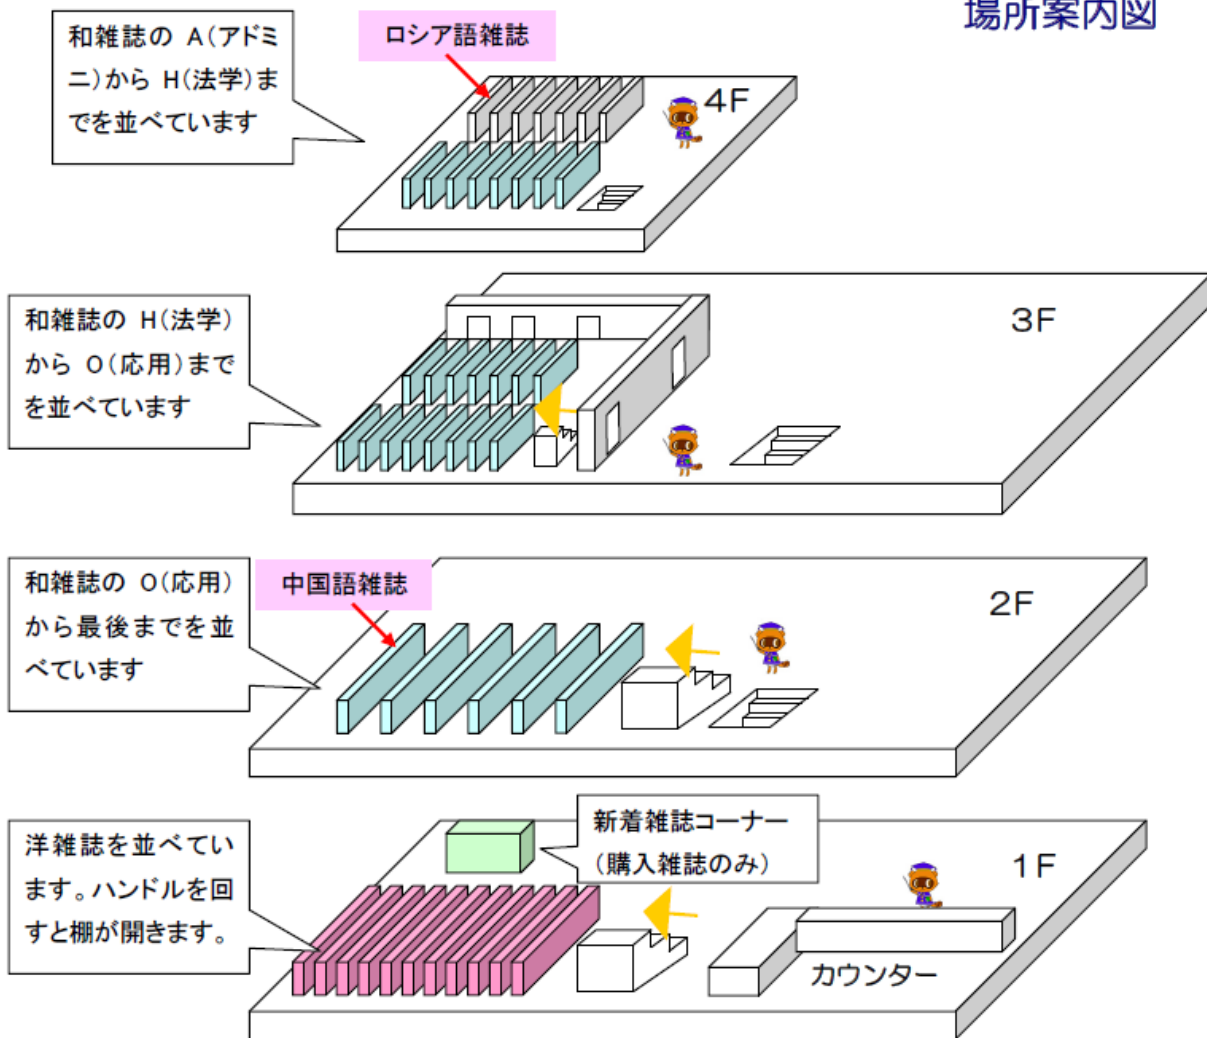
場所案内図

和雑誌の A(アドミニ)から H(法学)までを並べています

ロシア語雑誌

4F

和雑誌の H(法学)から O(応用)までを並べています

3F

和雑誌の O(応用)から最後までを並べています

中国語雑誌

2F

洋雑誌を並べています。ハンドルを回すと棚が開きます。

新着雑誌コーナー
(購入雑誌のみ)

1F

カウンター